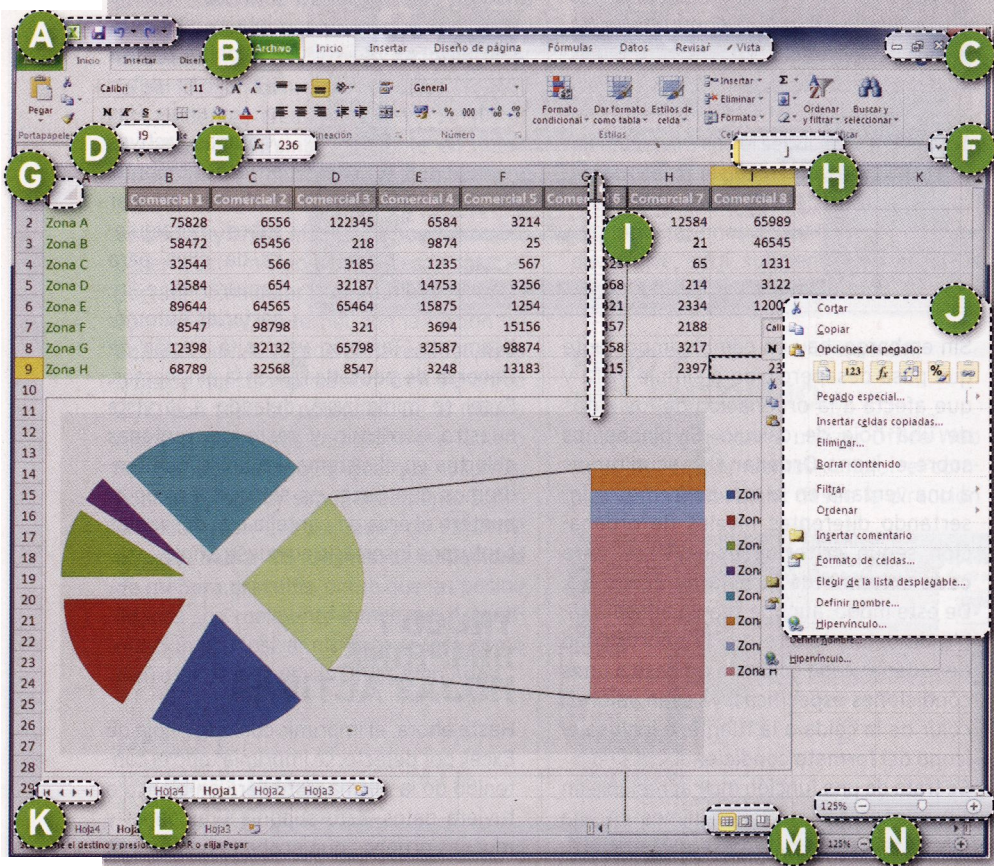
A
B
C
Archivo Inicio Insertar Diseño de página Fórmulas Datos Revisar Vista
Inicio Insertar
Pegar
Calibri 11
N K S
General
% 000
Formato condicional
Dar formato como tabla
Estilos de celda
Estilos
Insertar
Eliminar
Formato
Ordenar y filtrar
Buscar y seleccionar
Portapapeles
Número
D
I9
E
$f_x$ 236
F
J
H
G
B C D E F G H I K

| | B | C | D | E | F | G | H | I |
|---|---|---|---|---|---|---|---|---|
| | Comercial 1 | Comercial 2 | Comercial 3 | Comercial 4 | Comercial 5 | Comercial 6 | Comercial 7 | Comercial 8 |
| 2 Zona A | 75828 | 6556 | 122345 | 6584 | 3214 | | 12584 | 65989 |
| 3 Zona B | 58472 | 65456 | 218 | 9874 | 25 | | 21 | 46545 |
| 4 Zona C | 32544 | 566 | 3185 | 1235 | 567 | | 65 | 1231 |
| 5 Zona D | 12584 | 654 | 32187 | 14753 | 3256 | 668 | 214 | 3122 |
| 6 Zona E | 89644 | 64565 | 65464 | 15875 | 1254 | 421 | 2334 | 1200 |
| 7 Zona F | 8547 | 98798 | 321 | 3694 | 15156 | 357 | 2188 | |
| 8 Zona G | 12398 | 32132 | 65798 | 32587 | 98874 | 558 | 3217 | |
| 9 Zona H | 68789 | 32568 | 8547 | 3248 | 13183 | 215 | 2397 | 23 |

I
J
Cortar
Copiar
Opciones de pegado:
Pegado especial...
Insertar celdas copiadas...
Eliminar...
Borrar contenido
Filtrar
Ordenar
Insertar comentario
Formato de celdas...
Elegir de la lista desplegable...
Definir nombre...
Hipervínculo...
Hipervínculo...
Zona
Zona
Zona
Zona
Zona
Zona
Zona
Zona H
K
L
Hoja4 Hoja1 Hoja2 Hoja3
Hoja4 Hoja1 Hoja3
el destino y presione ENTRAR o elija Pegar
M
125%
N
125%